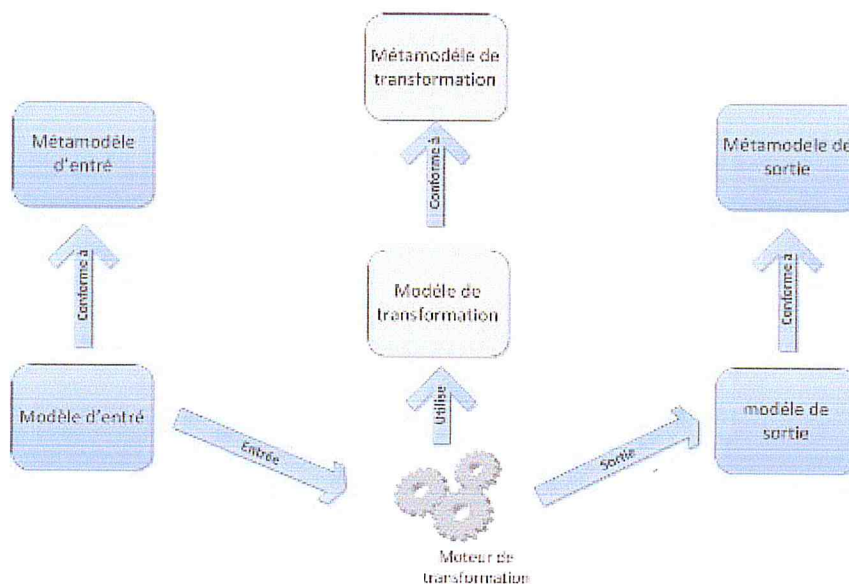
Métamodèle de transformation

Métamodèle d'entré

Métamodele de sortie

Conforme à

Conforme à

Conforme à

Modèle de transformation

Modèle d'entré

Utilise

modèle de sortie

Entrée

Sortie

Moteur de transformation